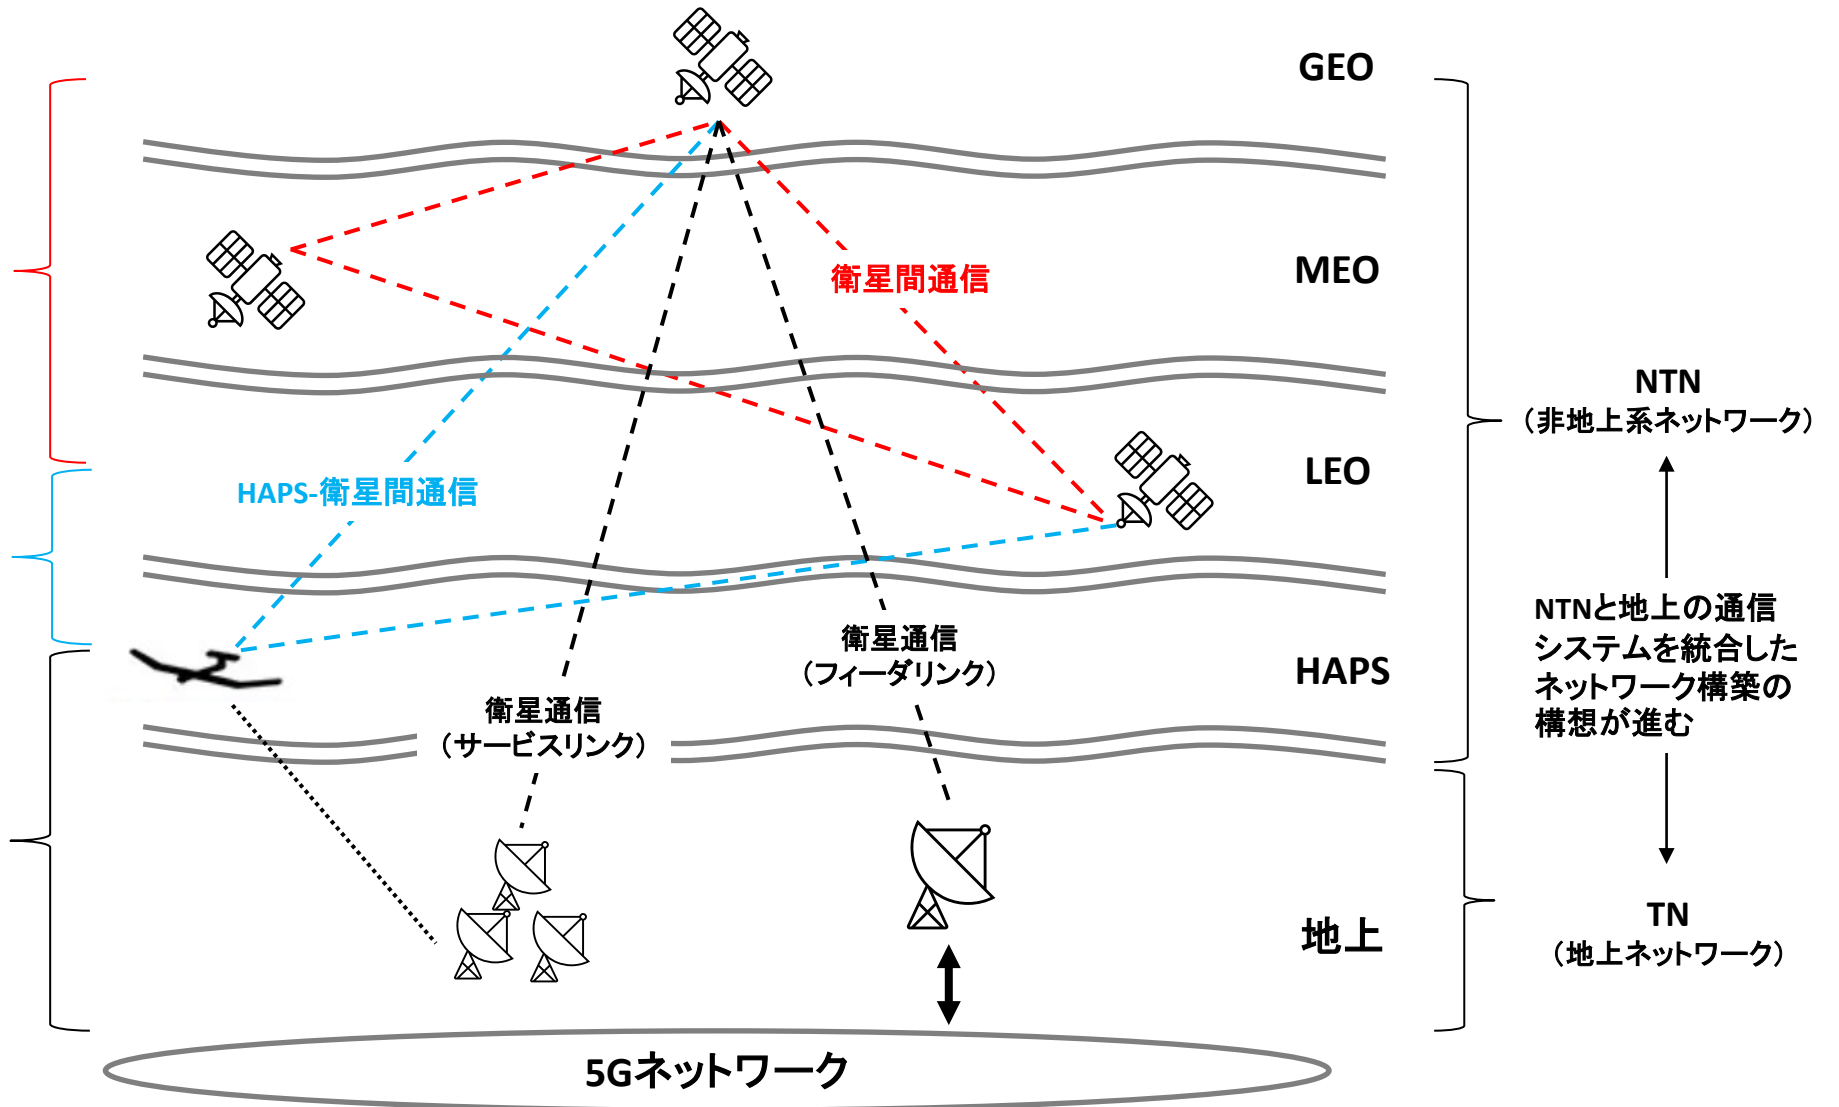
GEO

MEO

衛星間通信

LEO

HAPS-衛星間通信

HAPS

衛星通信
（フィーダリンク）

衛星通信
（サービスリンク）

地上

5Gネットワーク

NTN
（非地上系ネットワーク）

NTNと地上の通信システムを統合したネットワーク構築の構想が進む

TN
（地上ネットワーク）